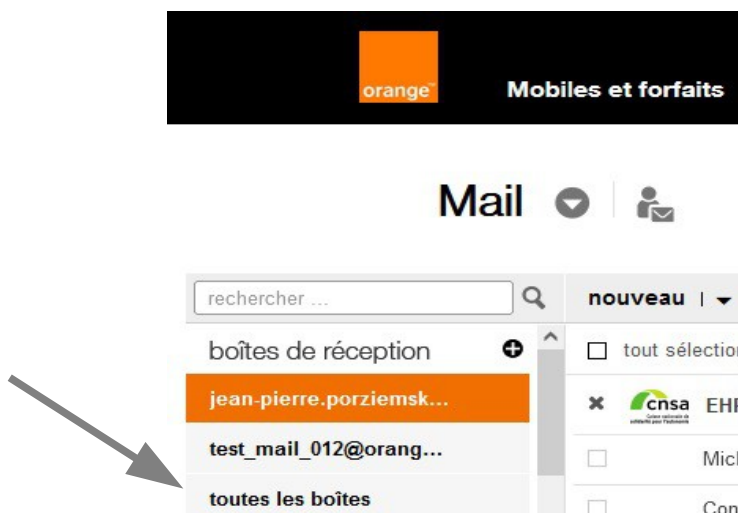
orange™

Mobiles et forfaits

Mail

rechercher ...

nouveau |

boîtes de réception

tout sélection

jean-pierre.porziemsk...

cnsa Caisse nationale de solidarité pour l'autonomie

EHI

test_mail_012@orang...

Micl

toutes les boîtes

Con